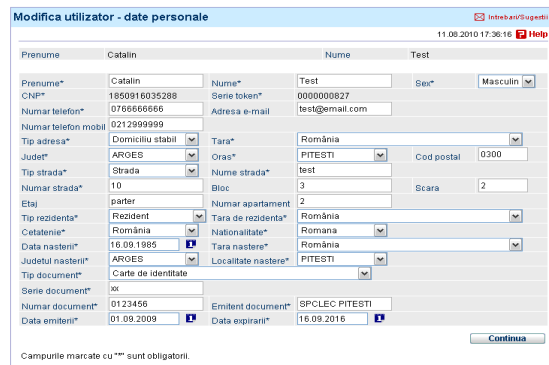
Modifica utilizator - date personale

Intrebari/Sugestii

11.08.2010 17:36:16 Help

| Prenume | Catalin | Nume | Test |
|---|---|---|---|

| | | | | | |
|---|---|---|---|---|---|
| Prenume* | Catalin | Nume* | Test | Sex* | Masculin |
| CNP* | 1850916035288 | Serie token* | 0000000827 | | |
| Numar telefon* | 0766666666 | Adresa e-mail | test@email.com | | |
| Numar telefon mobil | 0212999999 | | | | |
| Tip adresa* | Domiciliu stabil | Tara* | România | | |
| Judet* | ARGES | Oras* | PITESTI | Cod postal | 0300 |
| Tip strada* | Strada | Nume strada* | test | | |
| Numar strada* | 10 | Bloc | 3 | Scara | 2 |
| Etaj | parter | Numar apartament | 2 | | |
| Tip rezidenta* | Rezident | Tara de rezidenta* | România | | |
| Cetatenie* | România | Nationalitate* | Romana | | |
| Data nasterii* | 16.09.1985 | Tara nastere* | România | | |
| Judetul nasterii* | ARGES | Localitate nastere* | PITESTI | | |
| Tip document* | Carte de identitate | | | | |
| Serie document* | xx | | | | |
| Numar document* | 0123456 | Emitent document* | SPCLEC PITESTI | | |
| Data emiterii* | 01.09.2009 | Data expirarii* | 16.09.2016 | | |

Continua

Campurile marcate cu "*" sunt obligatorii.